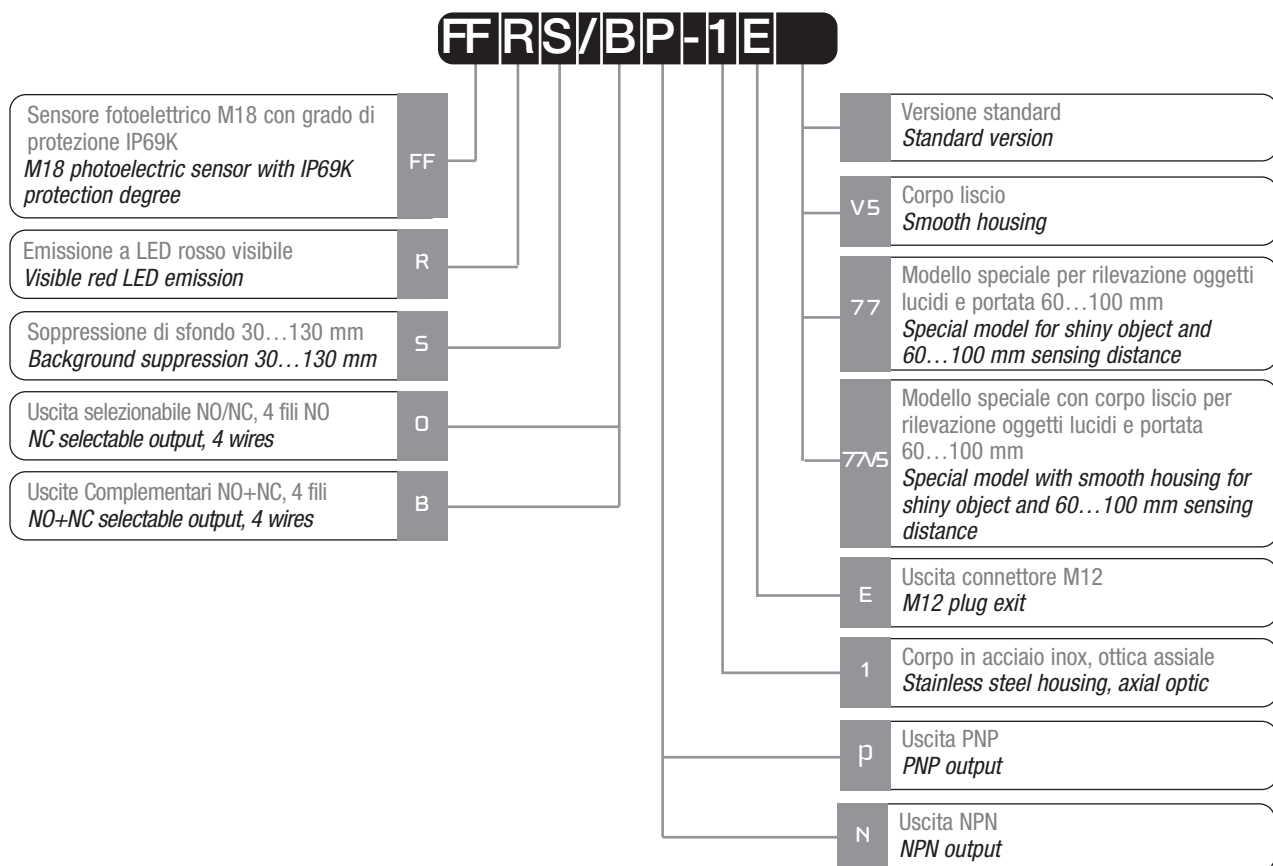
FF R S / B P - 1 E

Sensore fotoelettrico M18 con grado di protezione IP69K
*M18 photoelectric sensor with IP69K protection degree*
FF

Emissione a LED rosso visibile
*Visible red LED emission*
R

Soppressione di sfondo 30…130 mm
*Background suppression 30…130 mm*
S

Uscita selezionabile NO/NC, 4 fili NO
*NC selectable output, 4 wires*
O

Uscite Complementari NO+NC, 4 fili
*NO+NC selectable output, 4 wires*
B

Versione standard
*Standard version*

V5
Corpo liscio
*Smooth housing*

77
Modello speciale per rilevazione oggetti lucidi e portata 60…100 mm
*Special model for shiny object and 60…100 mm sensing distance*

77V5
Modello speciale con corpo liscio per rilevazione oggetti lucidi e portata 60…100 mm
*Special model with smooth housing for shiny object and 60…100 mm sensing distance*

E
Uscita connettore M12
*M12 plug exit*

1
Corpo in acciaio inox, ottica assiale
*Stainless steel housing, axial optic*

p
Uscita PNP
*PNP output*

N
Uscita NPN
*NPN output*